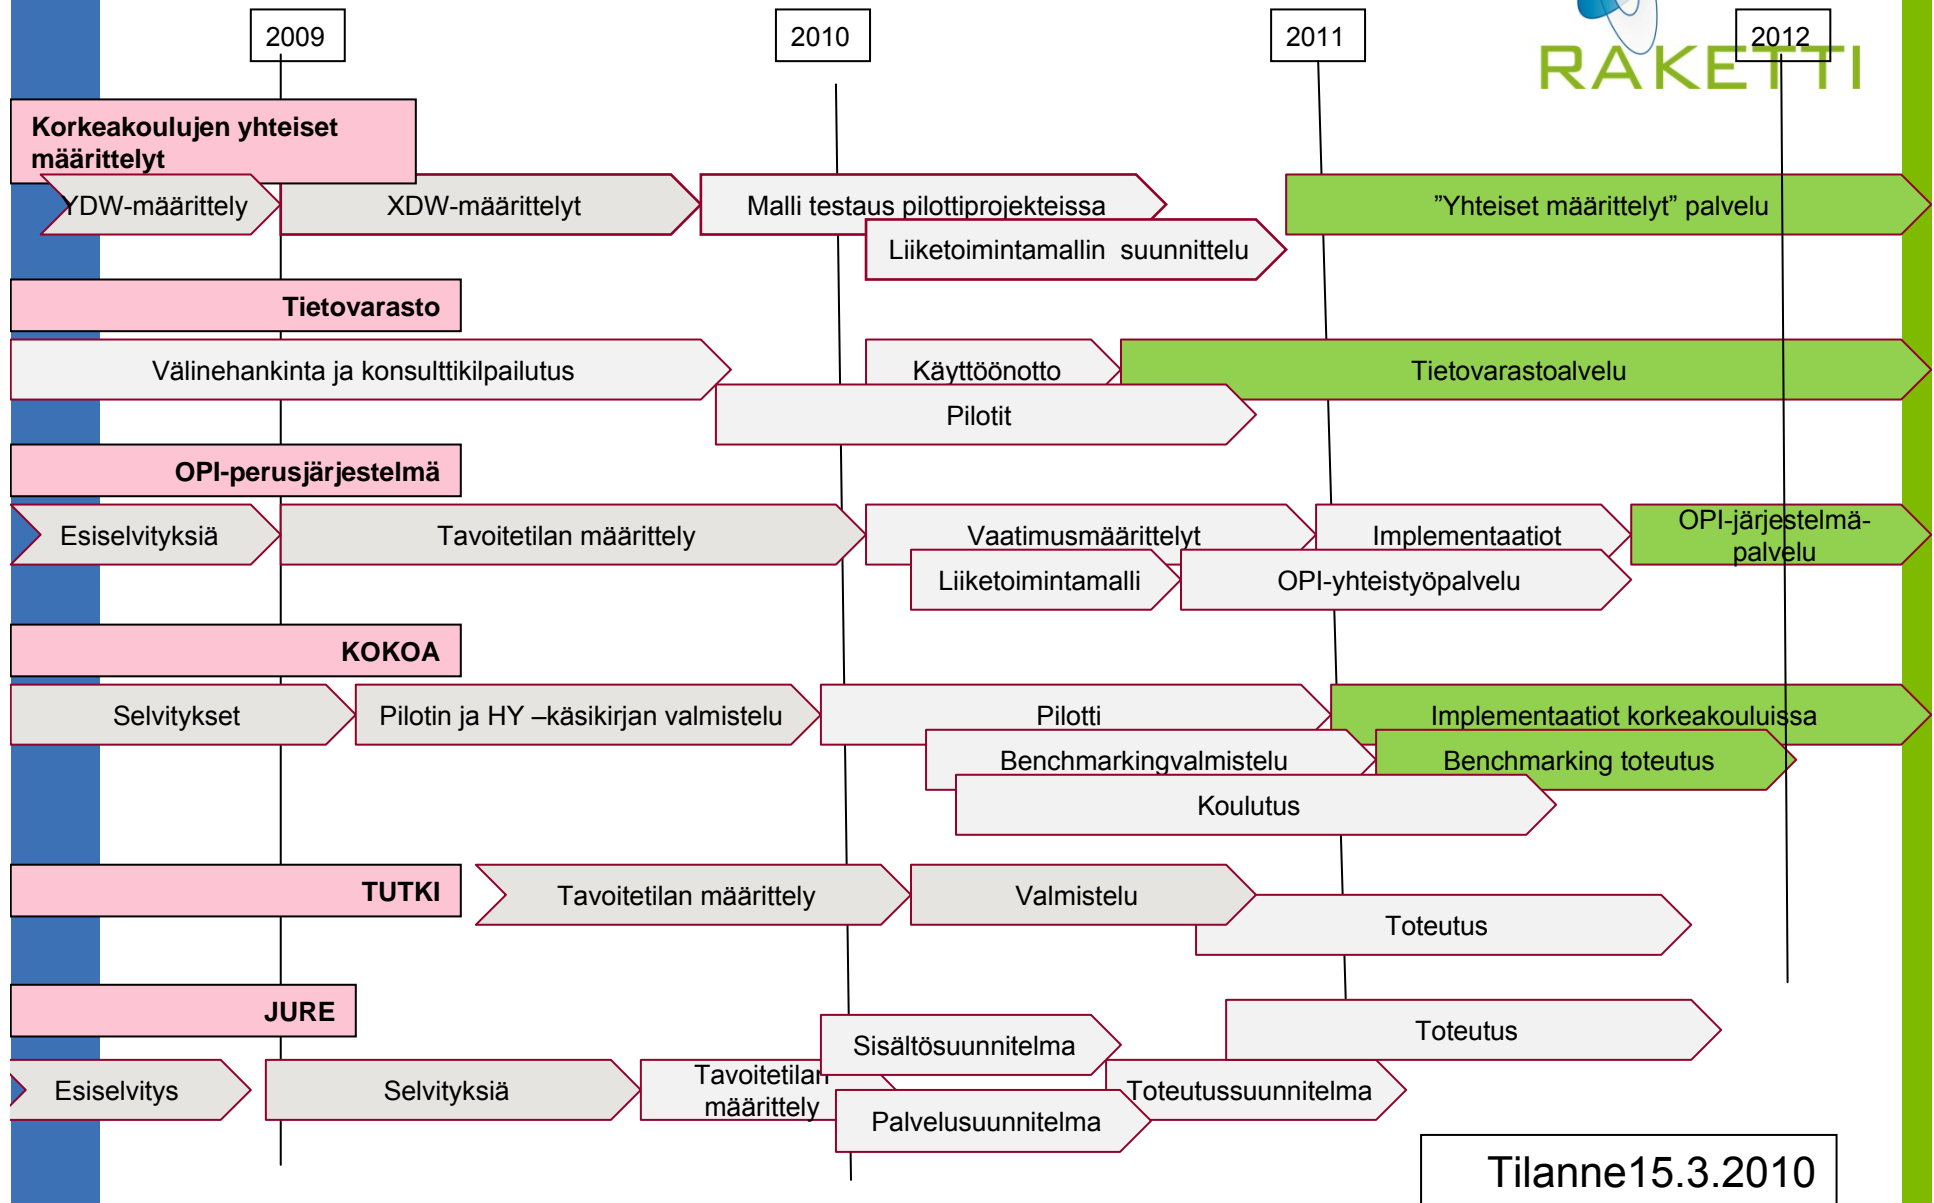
2009

2010

2011

2012

RAKETTI

Korkeakoulujen yhteiset määrittelyt

YDW-määrittely

XDW-määrittelyt

Malli testaus pilottiprojekteissa

”Yhteiset määrittelyt” palvelu

Liiketoimintamallin suunnittelu

Tietovarasto

Välinehankinta ja konsulttikilpailutus

Käyttöönotto

Tietovarastoalvelu

Pilotit

OPI-perusjärjestelmä

Esiselvityksiä

Tavoitetilan määrittely

Vaatimusmäärittelyt

Implementaatiot

OPI-järjestelmä-palvelu

Liiketoimintamalli

OPI-yhteistyöpalvelu

KOKOA

Selvitykset

Pilotin ja HY –käsikirjan valmistelu

Pilotti

Implementaatiot korkeakouluissa

Benchmarkingvalmistelu

Benchmarking toteutus

Koulutus

TUTKI

Tavoitetilan määrittely

Valmistelu

Toteutus

JURE

Toteutus

Sisältösuunnitelma

Esiselvitys

Selvityksiä

Tavoitetilan määrittely

Toteutussuunnitelma

Palvelusuunnitelma

Tilanne15.3.2010